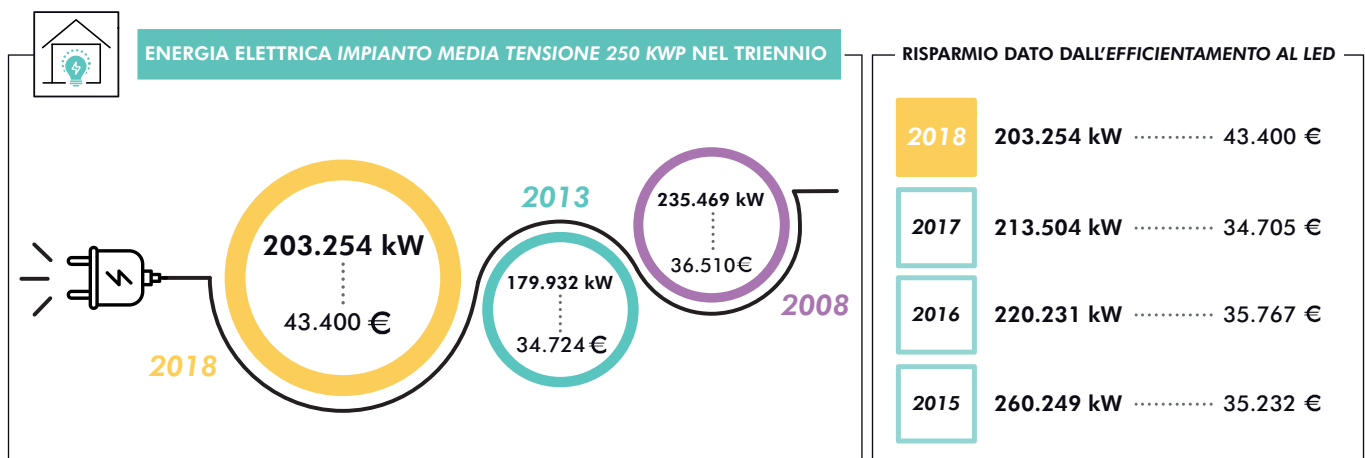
ENERGIA ELETTRICA *IMPIANTO MEDIA TENSIONE 250 KWP* NEL TRIENNIO

203.254 kW

43.400 €

2018

2013

179.932 kW

34.724 €

235.469 kW

36.510 €

2008

RISPARMIO DATO DALL'*EFFICIENTAMENTO AL LED*

| | | |
|---|---|---|
| 2018 | 203.254 kW | 43.400 € |
| 2017 | 213.504 kW | 34.705 € |
| 2016 | 220.231 kW | 35.767 € |
| 2015 | 260.249 kW | 35.232 € |